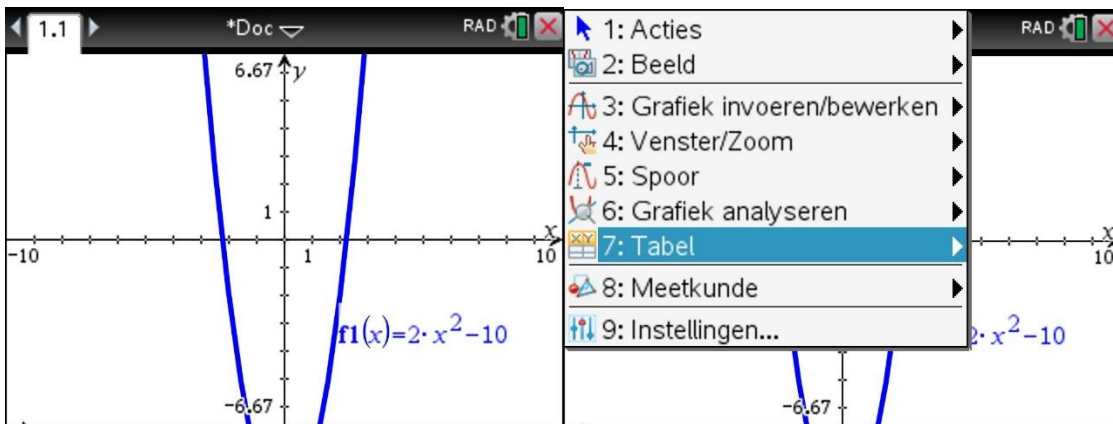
1.1 *Doc RAD

6.67 y

1

-10 1 10 x

$\mathbf{f1}(x)=2\cdot x^2-10$

-6.67

1: Acties
2: Beeld
3: Grafiek invoeren/bewerken
4: Venster/Zoom
5: Spoor
6: Grafiek analyseren
7: Tabel
8: Meetkunde
9: Instellingen...

RAD

x
10

$\cdot x^2-10$

-6.67